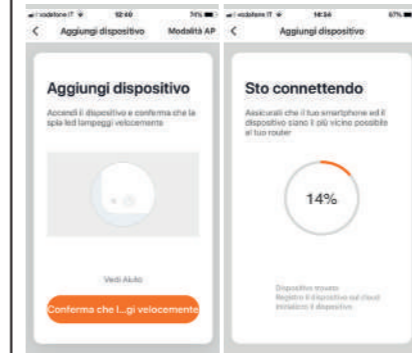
vodafone IT 12:40 74%

< Aggiungi dispositivo Modalità AP

Aggiungi dispositivo

Accendi il dispositivo e conferma che la spia led lampeggi velocemente

Vedi Aiuto

Conferma che l...gi velocemente

vodafone IT 16:34 67%

< Aggiungi dispositivo

Sto connettendo

Assicurati che il tuo smartphone ed il dispositivo siano il più vicino possibile al tuo router

14%

Dispositivo trovato
Registro il dispositivo sul cloud
Inizializzo il dispositivo